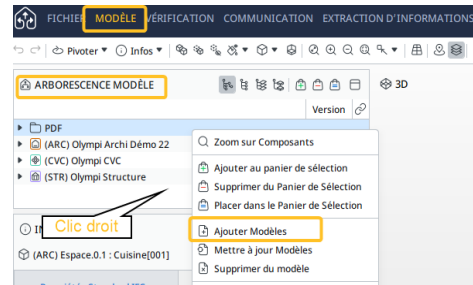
FICHIER MODÈLE VÉRIFICATION COMMUNICATION EXTRACTION D'INFORMATIONS

Pivoter ▾ Infos ▾

ARBORESCENCE MODÈLE

3D

Version

PDF
(ARC) Olympi Archi Démo 22
(CVC) Olympi CVC
(STR) Olympi Structure

Zoom sur Composants
Ajouter au panier de sélection
Supprimer du Panier de Sélection
Placer dans le Panier de Sélection
Ajouter Modèles
Mettre à jour Modèles
Supprimer du modèle

Clic droit

In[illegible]

(ARC) Espace.0.1 : Cuisine[001]